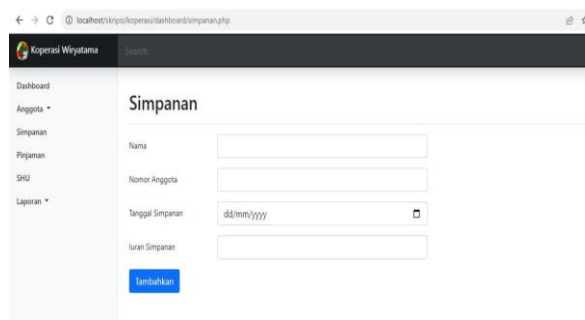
← → C ⓘ localhost/skripsi/koperasi/dashboard/simpanan.php

Koperasi Wiryatama

Search

Dashboard
Anggota ▾
Simpanan
Pinjaman
SHU
Laporan ▾

Simpanan

Nama

Nomor Anggota

Tanggal Simpanan dd/mm/yyyy

Iuran Simpanan

Tambahkan